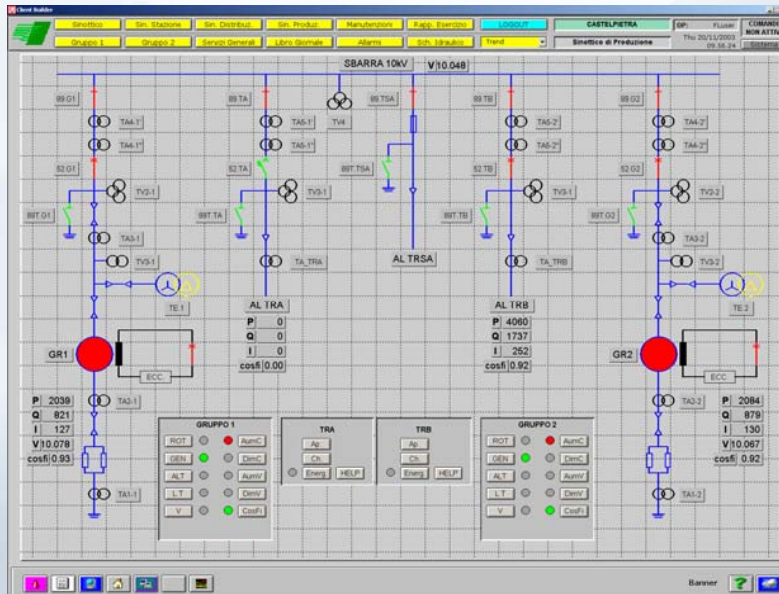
Client Builder

Sinottico | Sin. Stazione | Sin. Distribuz. | Sin. Produz. | Manutenzioni | Rapp. Esercizio | LOGOUT | CASTELPIETRA | OP: FLuser | COMANDI NON ATTIVI
Gruppo 1 | Gruppo 2 | Servizi Generali | Libro Giornale | Allarmi | Sch. Idraulico | Trend | Sinottico di Produzione | Thu 20/11/2003 09.58.24 | Sistema

SBARRA 10kV V 10.048

89.G1 TA4-1' TA4-1" 52.G1 TV2-1 89T.G1 TA3-1 TV3-1 TE 1
89.TA TA5-1' TA5-1" 52.TA TV3-1 89T.TA TA_TRA
TV4 89.TSA 89T.TSA AL TRSA
89.TB TA5-2' TA5-2" 52.TB TV3-1 89T.TB TA_TRB
89.G2 TA4-2' TA4-2" 52.G2 TV2-2 89T.G2 TA3-2 TV3-2 TE 2

AL TRA
P 0
Q 0
I 0
cosfi 0.00

AL TRB
P 4060
Q 1737
I 252
cosfi 0.92

GR1 ECC.
GR2 ECC.

P 2039
Q 821
I 127
V 10.078
cosfi 0.93
TA2-1
TA1-1

P 2084
Q 879
I 130
V 10.067
cosfi 0.92
TA2-2
TA1-2

GRUPPO 1
ROT AumC
GEN DimC
ALT AumV
L.T. DimV
V CosFi

TRA
Ap.
Ch.
Energ. HELP

TRB
Ap.
Ch.
Energ. HELP

GRUPPO 2
ROT AumC
GEN DimC
ALT AumV
L.T. DimV
V CosFi

Banner ?